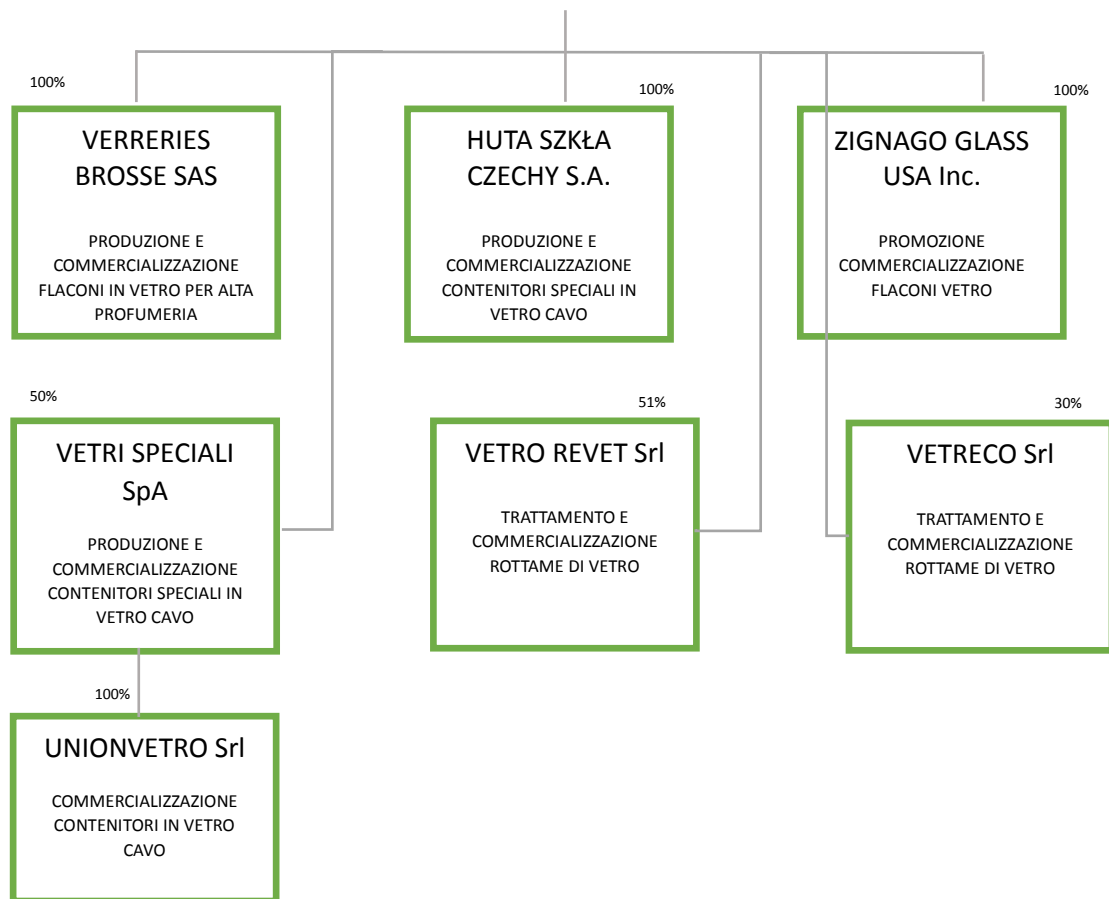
100%

VERRERIES BROSSE SAS

PRODUZIONE E COMMERCIALIZZAZIONE FLACONI IN VETRO PER ALTA PROFUMERIA

100%

HUTA SZKŁA CZECHY S.A.

PRODUZIONE E COMMERCIALIZZAZIONE CONTENITORI SPECIALI IN VETRO CAVO

100%

ZIGNAGO GLASS USA Inc.

PROMOZIONE COMMERCIALIZZAZIONE FLACONI VETRO

50%

VETRI SPECIALI SpA

PRODUZIONE E COMMERCIALIZZAZIONE CONTENITORI SPECIALI IN VETRO CAVO

51%

VETRO REVET Srl

TRATTAMENTO E COMMERCIALIZZAZIONE ROTTAME DI VETRO

30%

VETRECO Srl

TRATTAMENTO E COMMERCIALIZZAZIONE ROTTAME DI VETRO

100%

UNIONVETRO Srl

COMMERCIALIZZAZIONE CONTENITORI IN VETRO CAVO